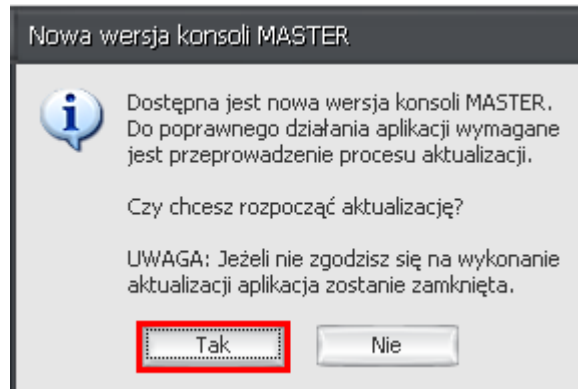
Nowa wersja konsoli MASTER

Dostępna jest nowa wersja konsoli MASTER. Do poprawnego działania aplikacji wymagane jest przeprowadzenie procesu aktualizacji.

Czy chcesz rozpocząć aktualizację?

UWAGA: Jeżeli nie zgodzisz się na wykonanie aktualizacji aplikacja zostanie zamknięta.

Tak

Nie